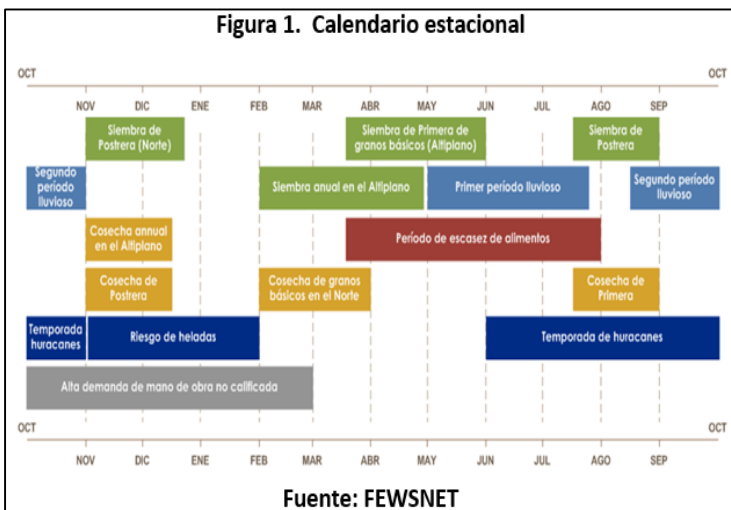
Figura 1. Calendario estacional

OCT

OCT

NOV DIC ENE FEB MAR ABR MAY JUN JUL AGO SEP

Siembra de Postrera (Norte)

Siembra de Primera de granos básicos (Altiplano)

Siembra de Postrera

Segundo período lluvioso

Siembra anual en el Altiplano

Primer período lluvioso

Segundo período lluvioso

Cosecha annual en el Altiplano

Período de escasez de alimentos

Cosecha de Postrera

Cosecha de granos básicos en el Norte

Cosecha de Primera

Temporada huracanes

Riesgo de heladas

Temporada de huracanes

Alta demanda de mano de obra no calificada

OCT

OCT

NOV DIC ENE FEB MAR ABR MAY JUN JUL AGO SEP

Fuente: FEWSNET